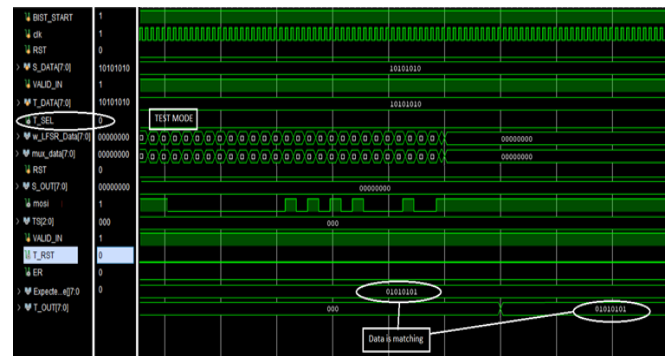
BIST_START 1
clk 1
RST 0
S_DATA[7:0] 10101010 10101010
VALID_IN 1
T_DATA[7:0] 10101010 10101010
T_SEL 0
TEST MODE
w_LFSR_Data[7:0] 00000000 00000000
mux_data[7:0] 00000000 00000000
RST 0
S_OUT[7:0] 00000000 00000000
mosi 1
TS[2:0] 000 000
VALID_IN 1
T_RST 0
ER 0
Expecte...e[7:0 0 01010101
T_OUT[7:0] 0 000 01010101
Data is matching